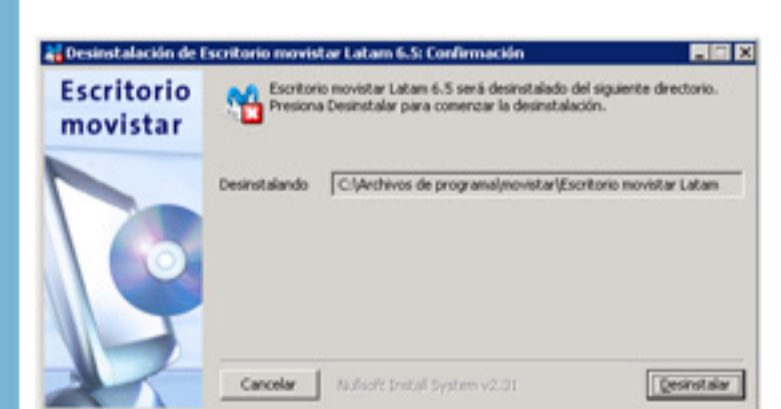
Desinstalación de Escritorio movistar Latam 6.5: Confirmación

Escritorio movistar

Escritorio movistar Latam 6.5 será desinstalado del siguiente directorio. Presiona Desinstalar para comenzar la desinstalación.

Desinstalando C:\Archivos de programa\movistar\Escritorio movistar Latam

Cancelar Nullsoft Install System v2.31 Desinstalar